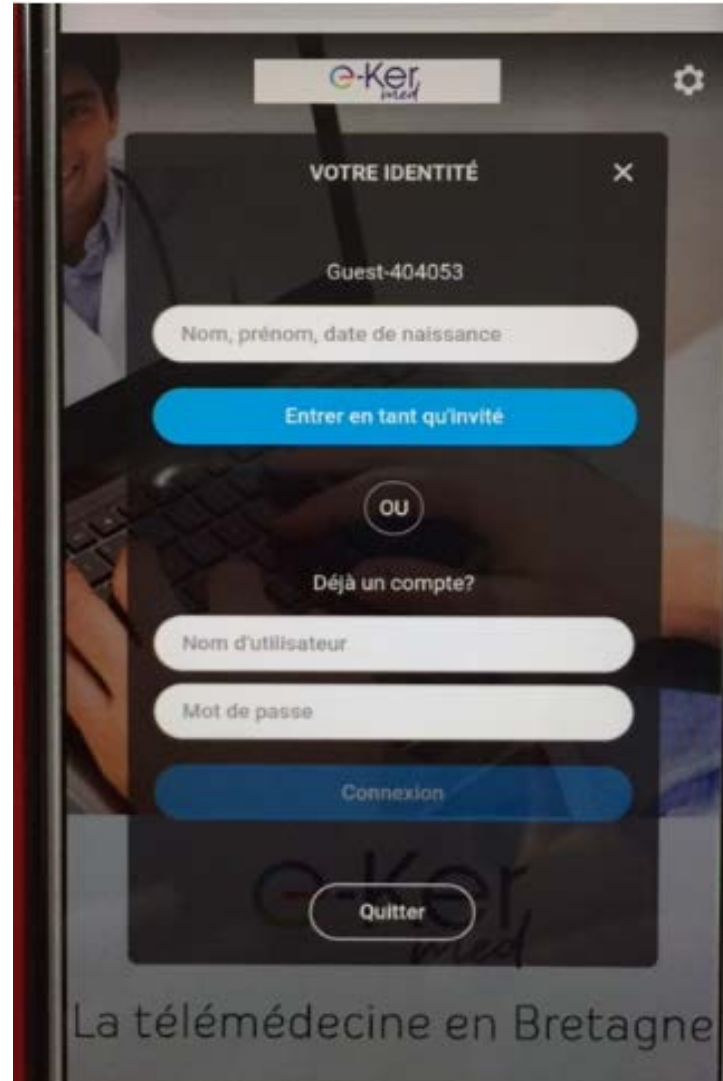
e-Ker med

VOTRE IDENTITÉ

×

Guest-404053

Nom, prénom, date de naissance

Entrer en tant qu'invité

OU

Déjà un compte?

Nom d'utilisateur

Mot de passe

Connexion

e-Ker med

Quitter

La télémédecine en Bretagne